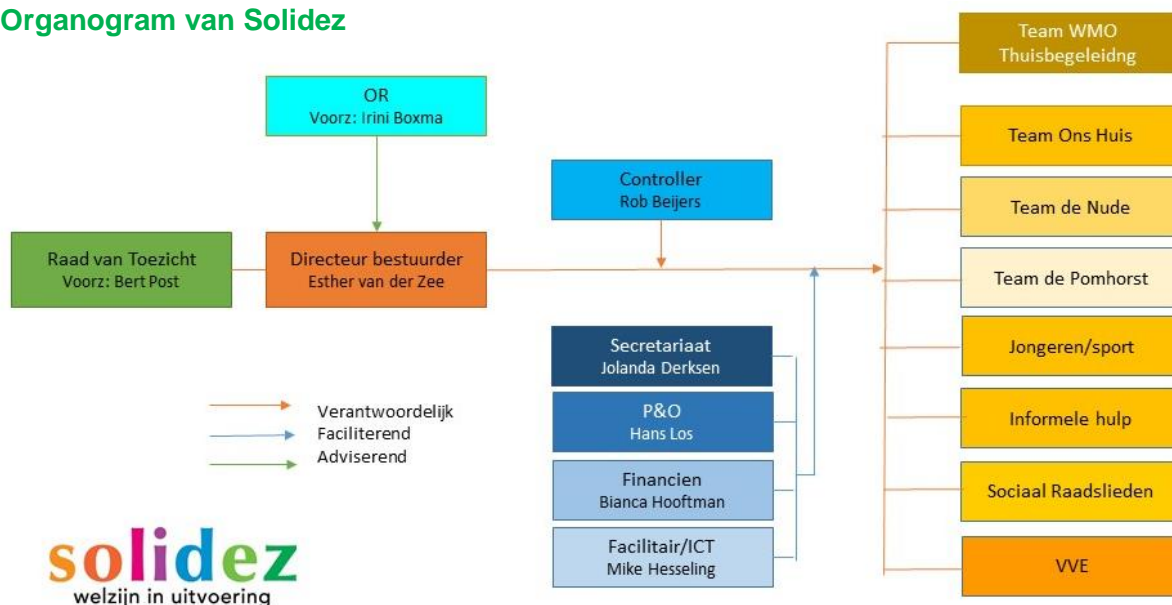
Organogram van Solidez

OR
Voorz: Irini Boxma

Raad van Toezicht
Voorz: Bert Post

Directeur bestuurder
Esther van der Zee

Controller
Rob Beijers

Secretariaat
Jolanda Derksen

P&O
Hans Los

Financien
Bianca Hooftman

Facilitair/ICT
Mike Hesseling

Verantwoordelijk
Faciliterend
Adviserend

Team WMO Thuisbegeleidng

Team Ons Huis

Team de Nude

Team de Pomhorst

Jongeren/sport

Informele hulp

Sociaal Raadslieden

VVE

solidez
welzijn in uitvoering